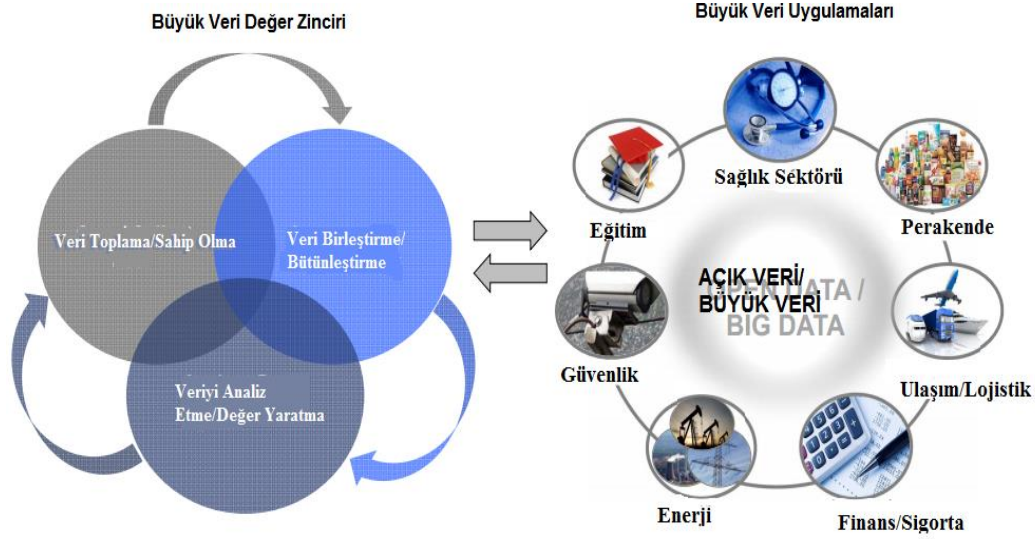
Büyük Veri Değer Zinciri

Veri Toplama/Sahip Olma

Veri Birleştirme/ Bütünleştirme

Veriyi Analiz Etme/Değer Yaratma

Büyük Veri Uygulamaları

Sağlık Sektörü

Eğitim

Perakende

AÇIK VERİ/ BÜYÜK VERİ

OPEN DATA / BIG DATA

Güvenlik

Ulaşım/Lojistik

Enerji

Finans/Sigorta